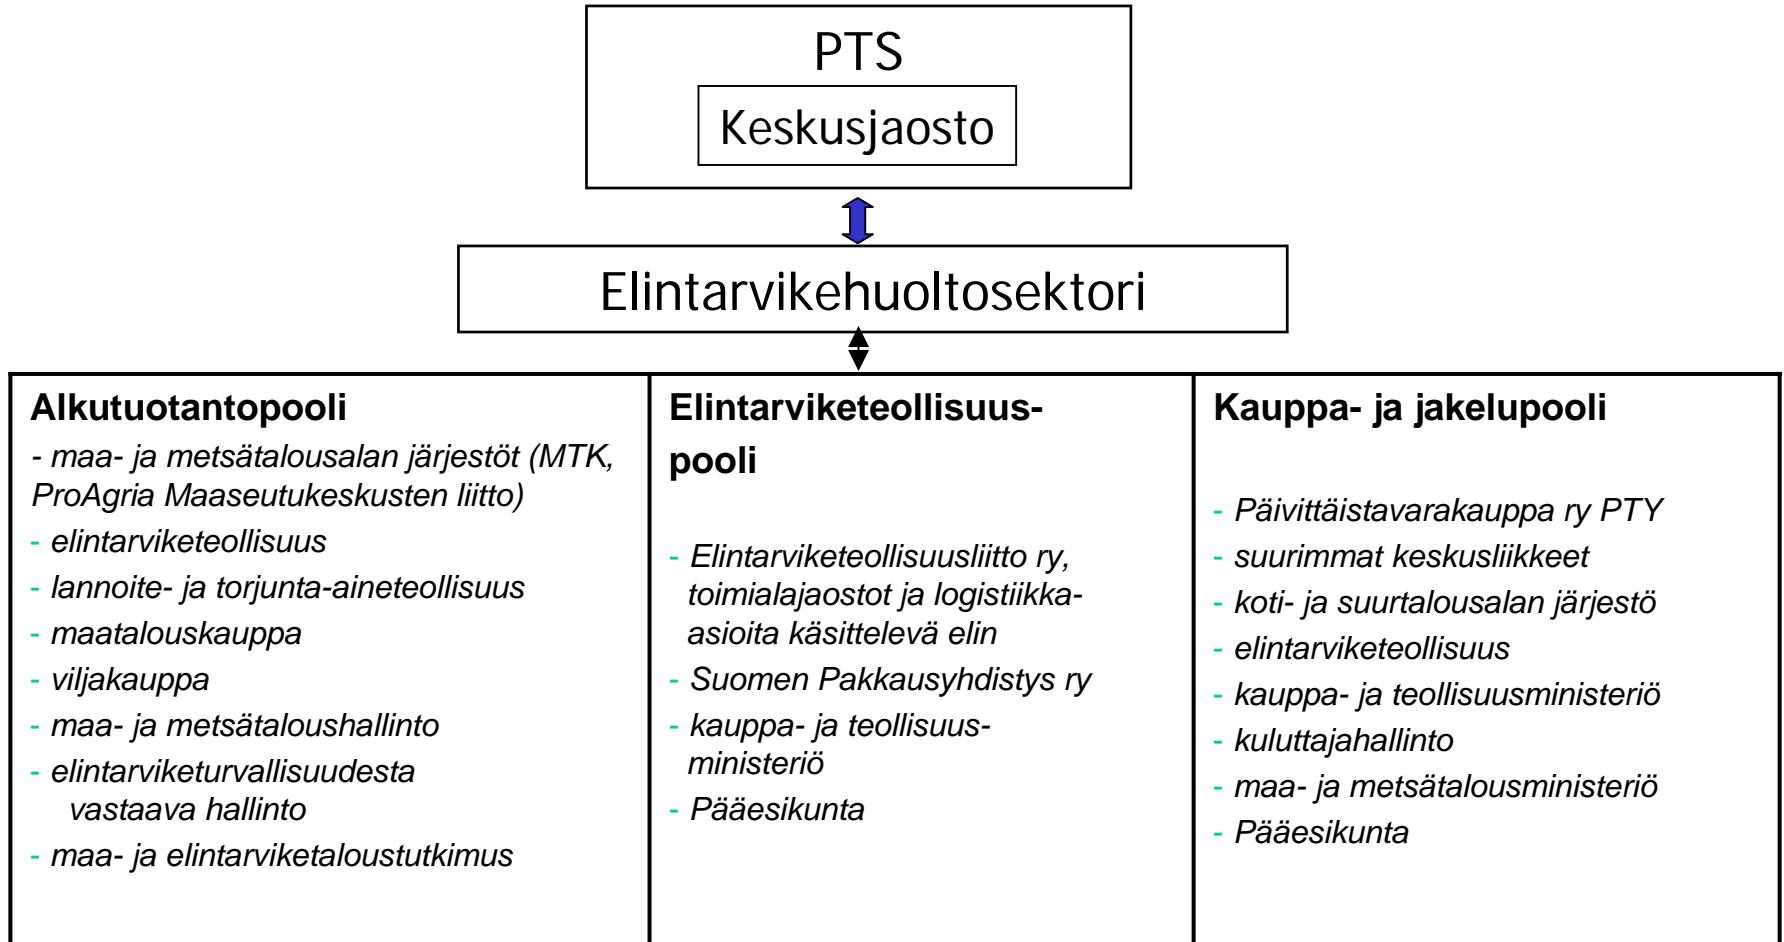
PTS

Keskusjaosto

Elintarvikehuoltosektori

**Alkutuotantopooli**

- maa- ja metsätalousalan järjestöt (MTK, ProAgria Maaseutukeskusten liitto)
- elintarviketeollisuus
- lannoite- ja torjunta-aineteollisuus
- maatalouskauppa
- viljakauppa
- maa- ja metsätaloushallinto
- elintarviketurvallisuudesta vastaava hallinto
- maa- ja elintarviketaloustutkimus

**Elintarviketeollisuuspooli**

- Elintarviketeollisuusliitto ry, toimialajaostot ja logistiikka-asioita käsittelevä elin
- Suomen Pakkausyhdistys ry
- kauppa- ja teollisuusministeriö
- Pääesikunta

**Kauppa- ja jakelupooli**

- Päivittäistavarakauppa ry PTY
- suurimmat keskusliikkeet
- koti- ja suurtalousalan järjestö
- elintarviketeollisuus
- kauppa- ja teollisuusministeriö
- kuluttajahallinto
- maa- ja metsätalousministeriö
- Pääesikunta